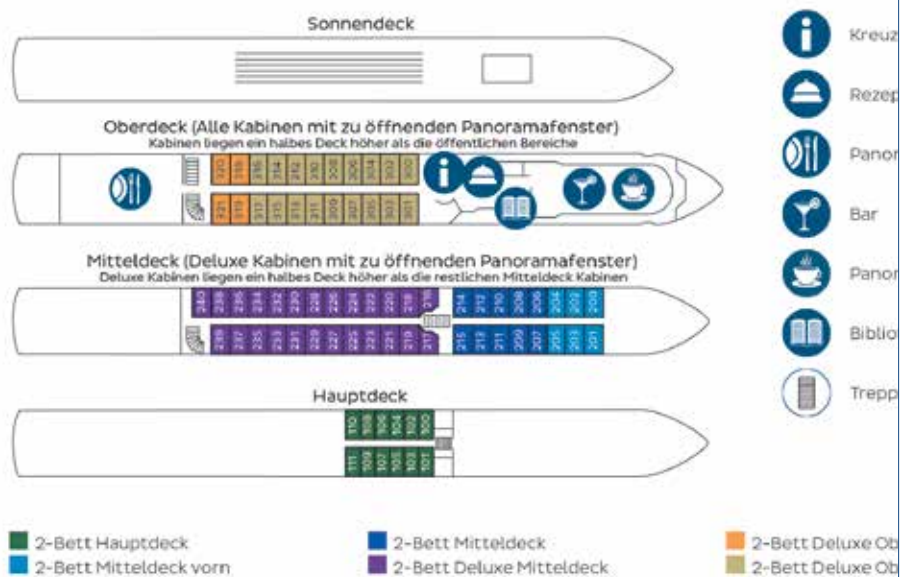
Sonnendeck

Oberdeck (Alle Kabinen mit zu öffnenden Panoramafenster)
Kabinen liegen ein halbes Deck höher als die öffentlichen Bereiche

320 318 316 314 312 310 308 306 304 302 300

321 319 317 315 313 311 309 307 305 303 301

Mitteldeck (Deluxe Kabinen mit zu öffnenden Panoramafenster)
Deluxe Kabinen liegen ein halbes Deck höher als die restlichen Mitteldeck Kabinen

240 238 236 234 232 230 228 226 224 222 220 218 216 214 212 210 208 206 204 202 200

239 237 235 233 231 229 227 225 223 221 219 217 215 213 211 209 207 205 203 201

Hauptdeck

110 108 106 104 102 100

111 109 107 105 103 101

Kreuz

Rezep

Panor

Bar

Panor

Biblio

Trepp

2-Bett Hauptdeck
2-Bett Mitteldeck vorn
2-Bett Mitteldeck
2-Bett Deluxe Mitteldeck
2-Bett Deluxe Ob
2-Bett Deluxe Ob